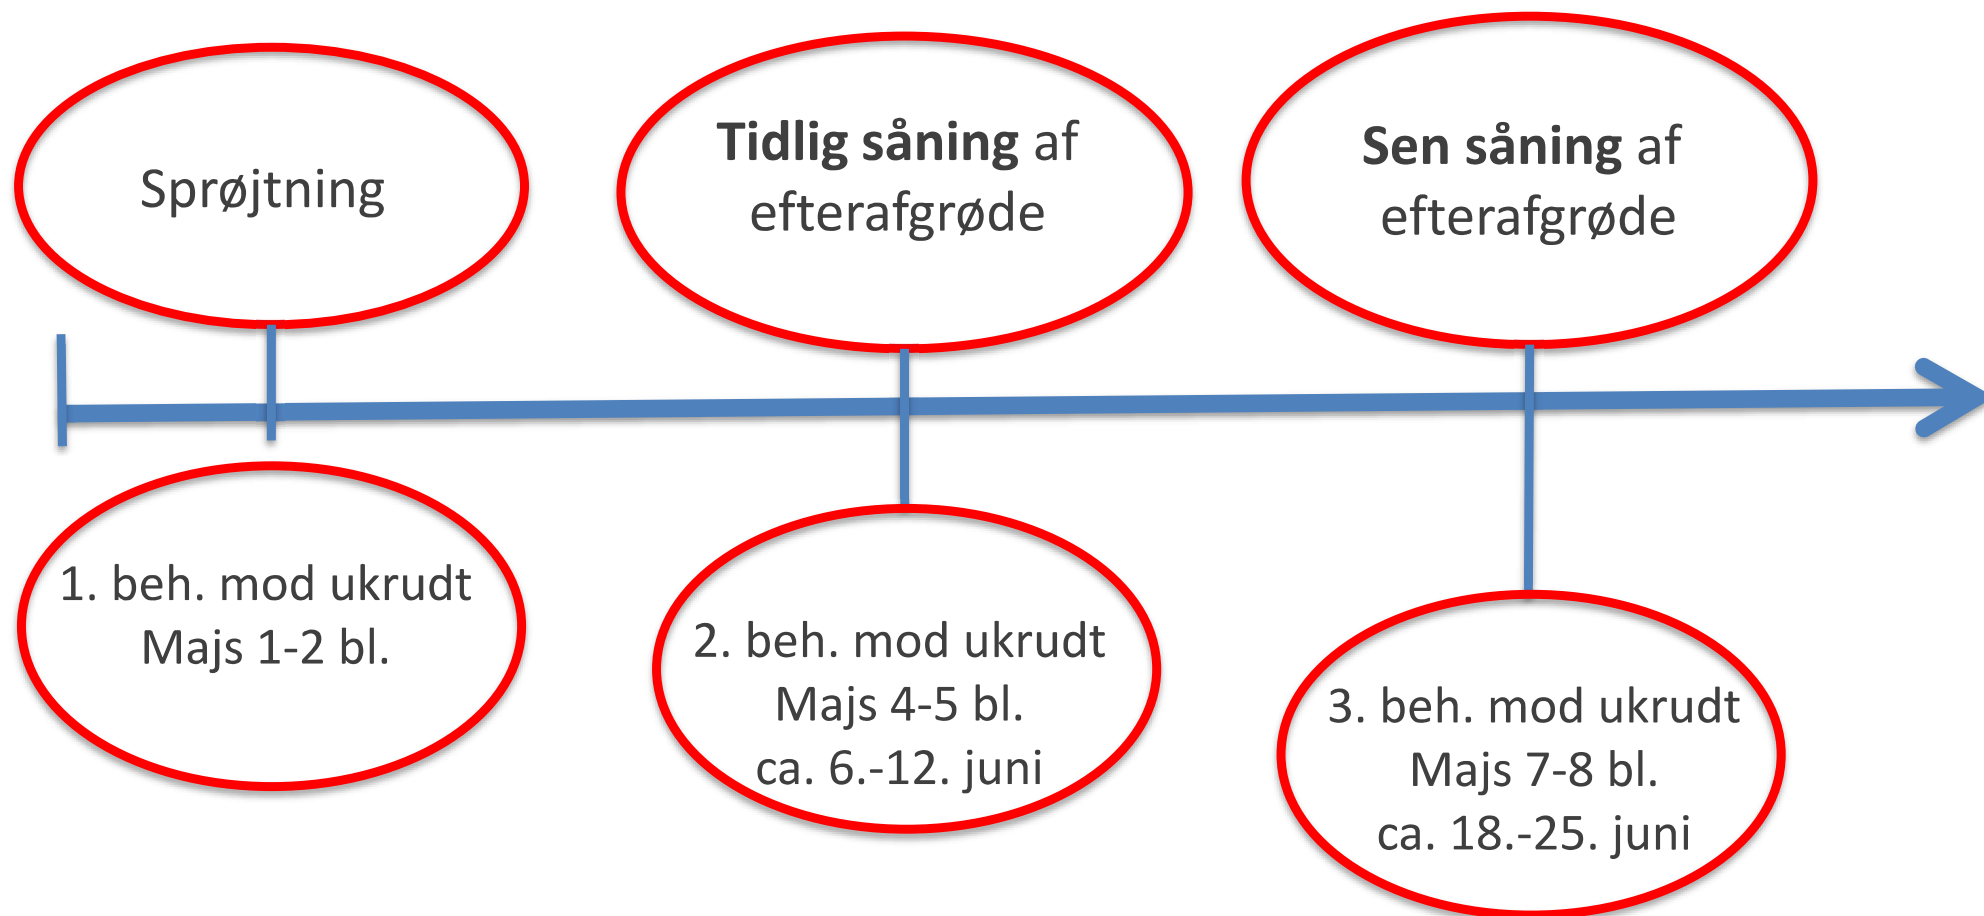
Sprøjtning

**Tidlig såning** af efterafgrøde

**Sen såning** af efterafgrøde

1. beh. mod ukrudt
Majs 1-2 bl.

2. beh. mod ukrudt
Majs 4-5 bl.
ca. 6.-12. juni

3. beh. mod ukrudt
Majs 7-8 bl.
ca. 18.-25. juni